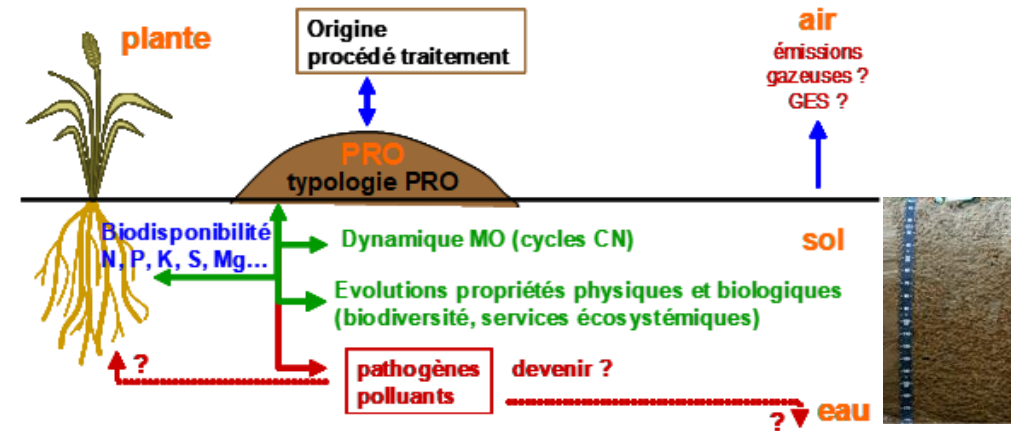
plante

Origine
procédé traitement

air
émissions
gazeuses ?
GES ?

PRO
typologie PRO

Biodisponibilité
N, P, K, S, Mg...

Dynamique MO (cycles CN)

sol

Evolutions propriétés physiques et biologiques
(biodiversité, services écosystémiques)

?

pathogènes
polluants

devenir ?

?

eau